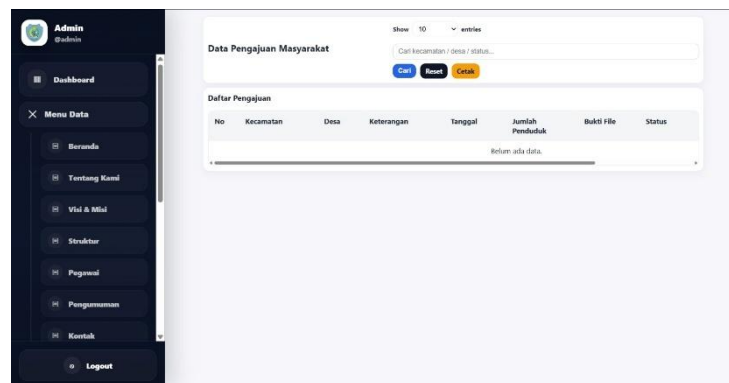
Admin
@admin

Dashboard

Menu Data

Beranda

Tentang Kami

Visi & Misi

Struktur

Pegawai

Pengumuman

Kontak

Logout

Data Pengajuan Masyarakat

Show 10 entries

Cari kecamatan / desa / status...

Cari Reset Cetak

Daftar Pengajuan

| No | Kecamatan | Desa | Keterangan | Tanggal | Jumlah Penduduk | Bukti File | Status |
|---|---|---|---|---|---|---|---|
| Belum ada data. | | | | | | | |